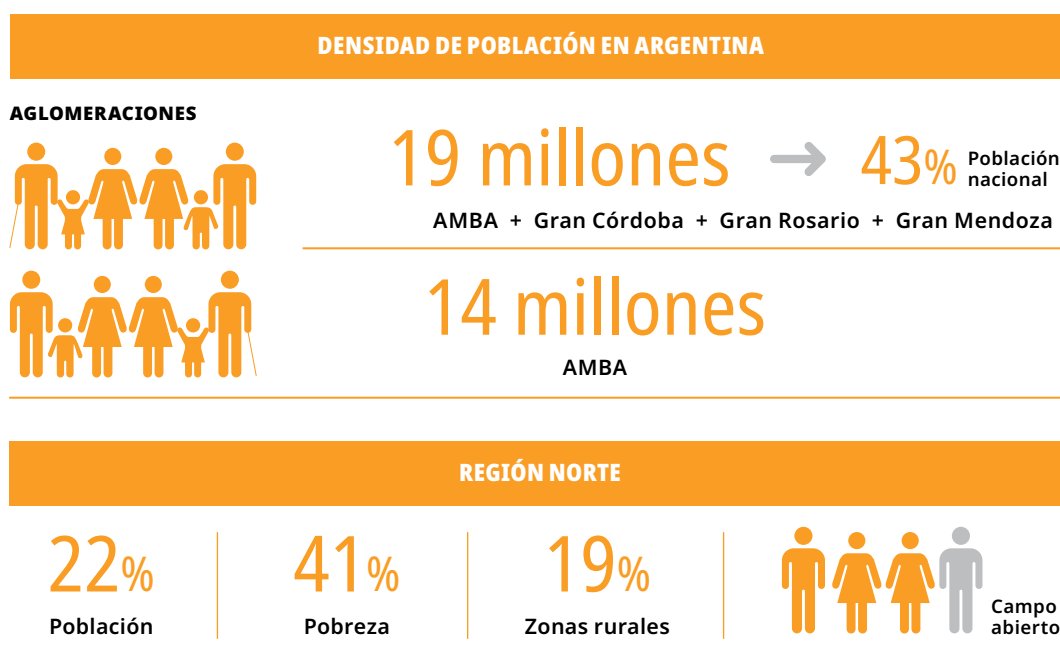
DENSIDAD DE POBLACIÓN EN ARGENTINA

AGLOMERACIONES

19 millones → 43% Población nacional

AMBA + Gran Córdoba + Gran Rosario + Gran Mendoza

14 millones

AMBA

REGIÓN NORTE

22% Población

41% Pobreza

19% Zonas rurales

Campo abierto